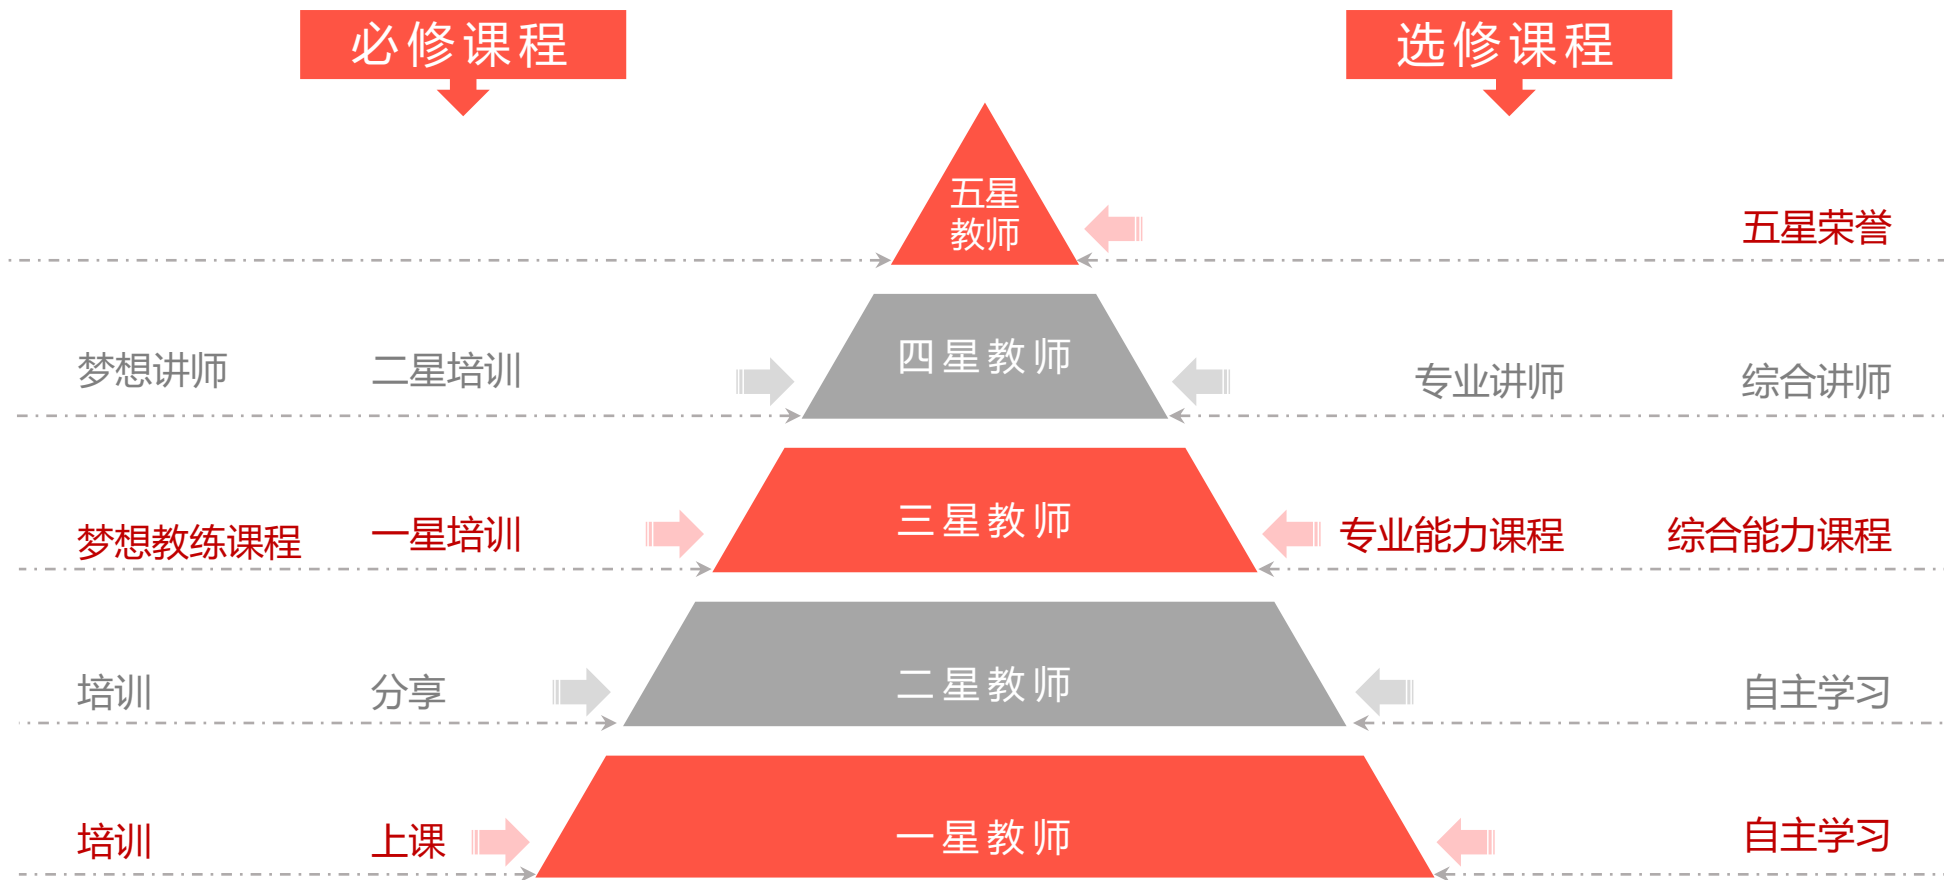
必修课程

选修课程

五星教师

五星荣誉

梦想讲师 二星培训

四星教师

专业讲师 综合讲师

梦想教练课程 一星培训

三星教师

专业能力课程 综合能力课程

培训 分享

二星教师

自主学习

培训 上课

一星教师

自主学习